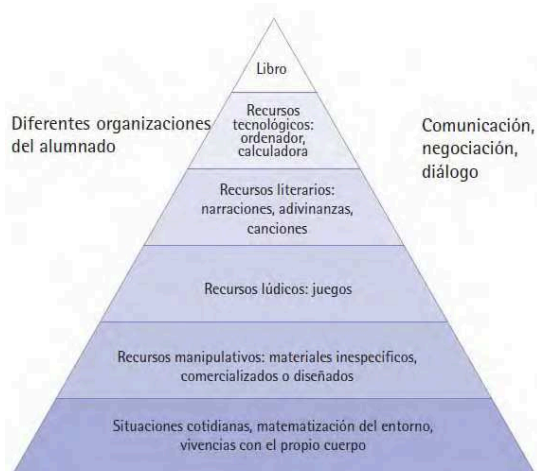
Libro

Recursos tecnológicos: ordenador, calculadora

Diferentes organizaciones del alumnado

Comunicación, negociación, diálogo

Recursos literarios: narraciones, adivinanzas, canciones

Recursos lúdicos: juegos

Recursos manipulativos: materiales inespecíficos, comercializados o diseñados

Situaciones cotidianas, matematización del entorno, vivencias con el propio cuerpo